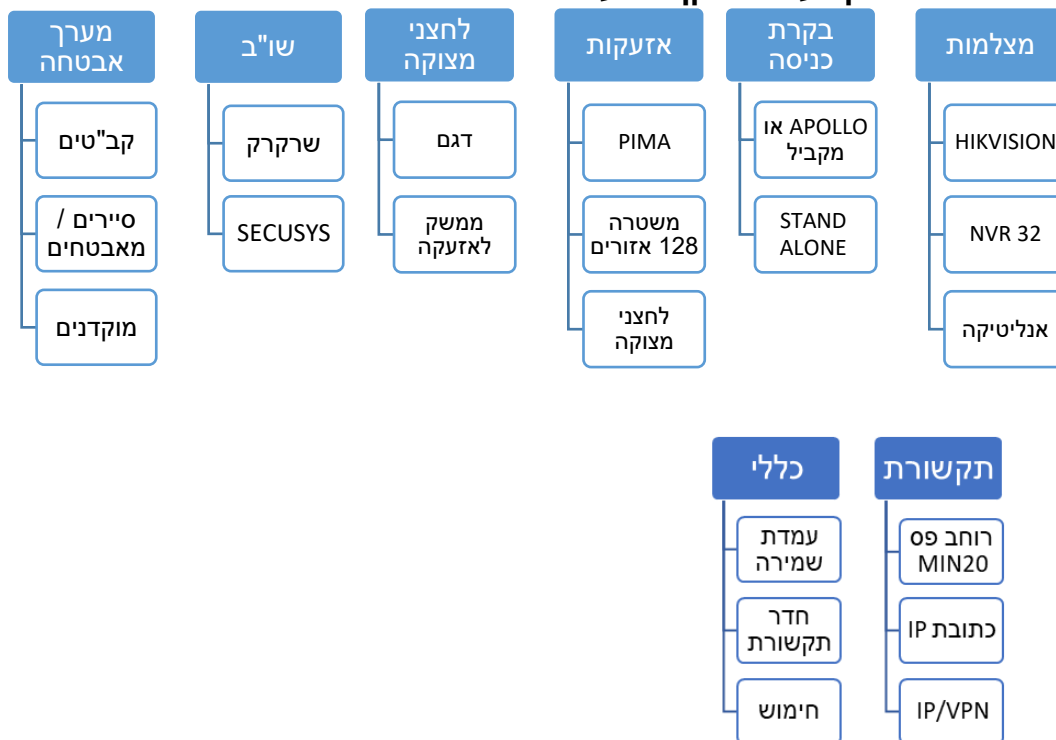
מצלמות
HIKVISION
NVR 32
אנליטיקה

בקרת כניסה
APOLLO או מקביל
STAND ALONE

אזעקות
PIMA
משטרה 128 אזורים
לחצני מצוקה

לחצני מצוקה
דגם
ממשק לאזעקה

שו"ב
שרקרק
SECUSYS

מערך אבטחה
קב"טים
סיירים / מאבטחים
מוקדנים

תקשורת
רוחב פס MIN20
כתובת IP
IP/VPN

כללי
עמדת שמירה
חדר תקשורת
חימוש